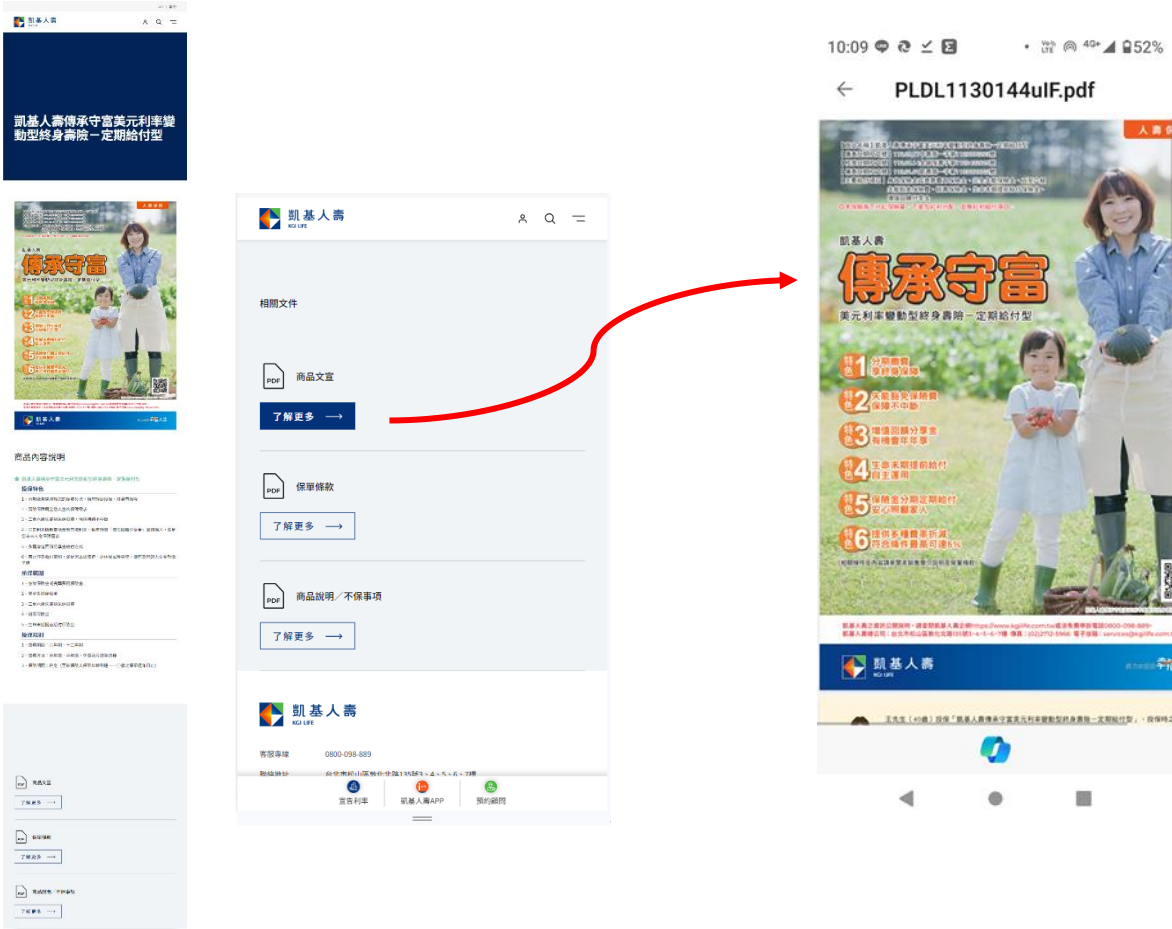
凱基人壽

凱基人壽傳承守富美元利率變動型終身壽險－定期給付型

商品內容說明

凱基人壽 KGI LIFE

相關文件

PDF 商品文宣

了解更多 ⟶

PDF 保單條款

了解更多 ⟶

PDF 商品說明／不保事項

了解更多 ⟶

凱基人壽 KGI LIFE

客服專線 0800-098-889

宣告利率 凱基人壽APP 預約顧問

10:09 52%

← PLDL1130144uIF.pdf

人壽

凱基人壽

傳承守富

美元利率變動型終身壽險－定期給付型

特色1 分期繳費 享終身保障

特色2 失能豁免保險費 保障不中斷

特色3 增值回饋分享金 有機會年年享

特色4 生命末期提前給付 自主運用

特色5 保險金分期定期給付 安心照顧家人

特色6 提供多種費率折減 符合條件最高可達6%

凱基人壽 KGI LIFE